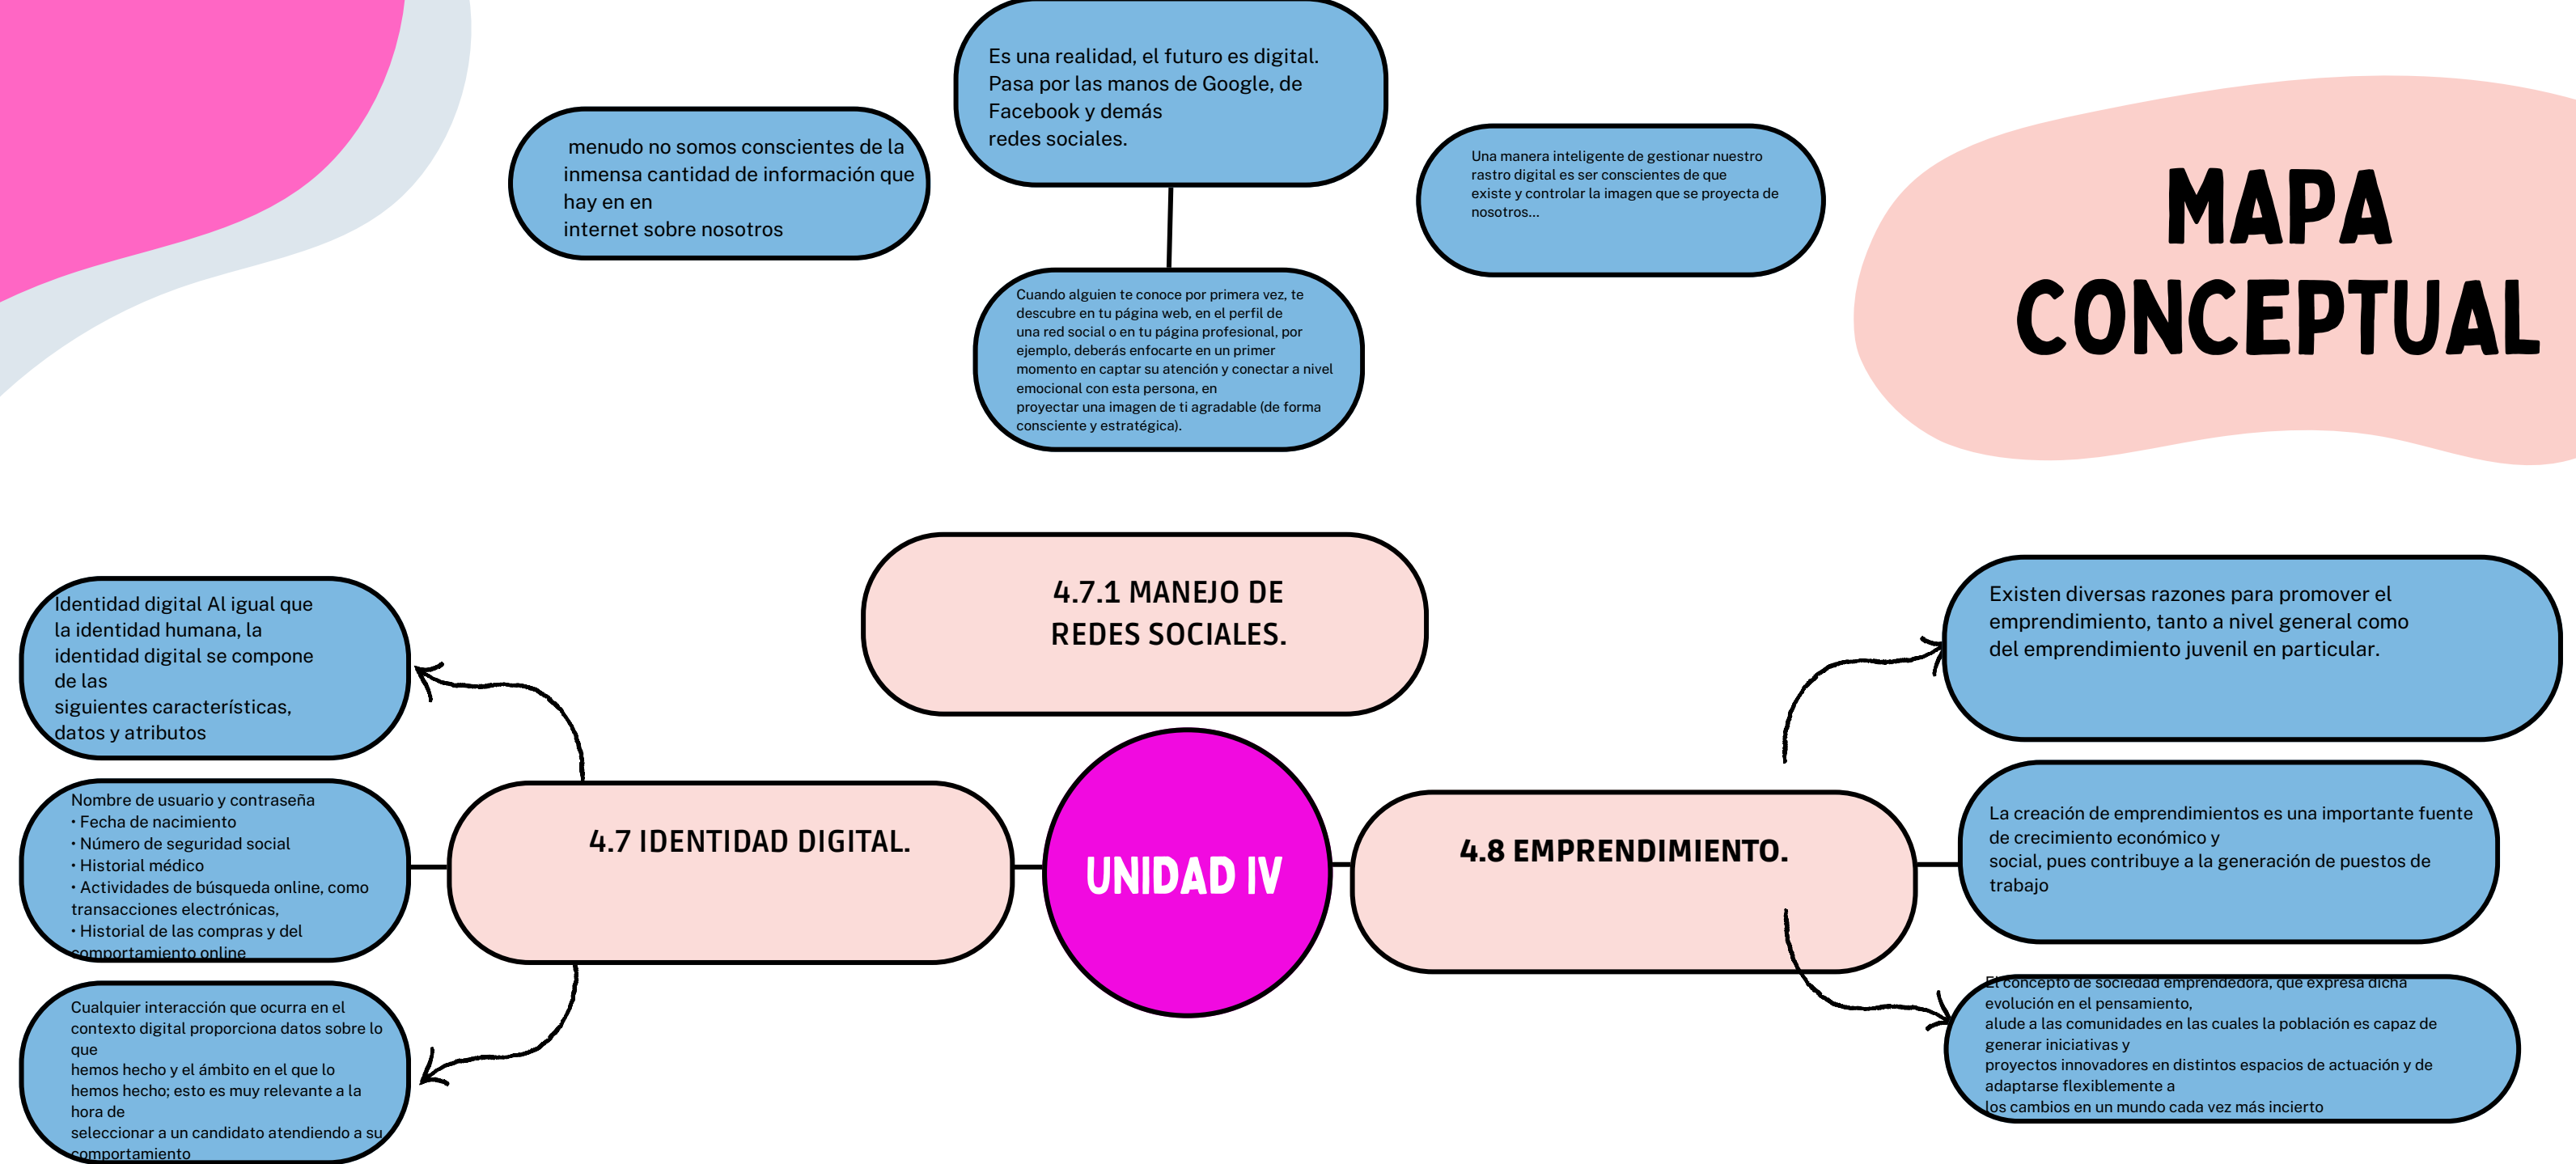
menudo no somos conscientes de la inmensa cantidad de información que hay en en
internet sobre nosotros

Es una realidad, el futuro es digital. Pasa por las manos de Google, de Facebook y demás
redes sociales.

Una manera inteligente de gestionar nuestro rastro digital es ser conscientes de que existe y controlar la imagen que se proyecta de nosotros...

MAPA CONCEPTUAL

Cuando alguien te conoce por primera vez, te descubre en tu página web, en el perfil de una red social o en tu página profesional, por ejemplo, deberás enfocarte en un primer momento en captar su atención y conectar a nivel emocional con esta persona, en
proyectar una imagen de ti agradable (de forma consciente y estratégica).

4.7.1 MANEJO DE REDES SOCIALES.

Identidad digital Al igual que la identidad humana, la identidad digital se compone de las
siguientes características, datos y atributos

Existen diversas razones para promover el emprendimiento, tanto a nivel general como del emprendimiento juvenil en particular.

Nombre de usuario y contraseña
• Fecha de nacimiento
• Número de seguridad social
• Historial médico
• Actividades de búsqueda online, como transacciones electrónicas,
• Historial de las compras y del comportamiento online

4.7 IDENTIDAD DIGITAL.

UNIDAD IV

4.8 EMPRENDIMIENTO.

La creación de emprendimientos es una importante fuente de crecimiento económico y
social, pues contribuye a la generación de puestos de trabajo

Cualquier interacción que ocurra en el contexto digital proporciona datos sobre lo que
hemos hecho y el ámbito en el que lo hemos hecho; esto es muy relevante a la hora de
seleccionar a un candidato atendiendo a su comportamiento

El concepto de sociedad emprendedora, que expresa dicha evolución en el pensamiento,
alude a las comunidades en las cuales la población es capaz de generar iniciativas y
proyectos innovadores en distintos espacios de actuación y de adaptarse flexiblemente a
los cambios en un mundo cada vez más incierto